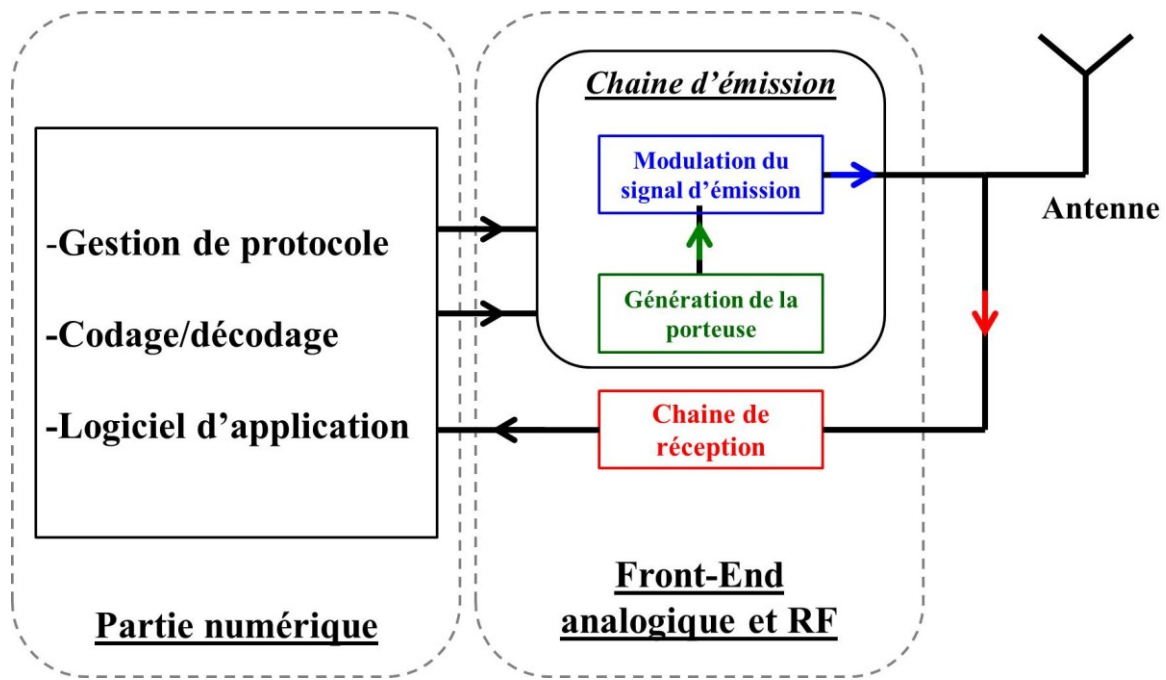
Chaine d'émission

Modulation du signal d'émission

Génération de la porteuse

Antenne

-Gestion de protocole

-Codage/décodage

-Logiciel d'application

Chaine de réception

Partie numérique

Front-End analogique et RF